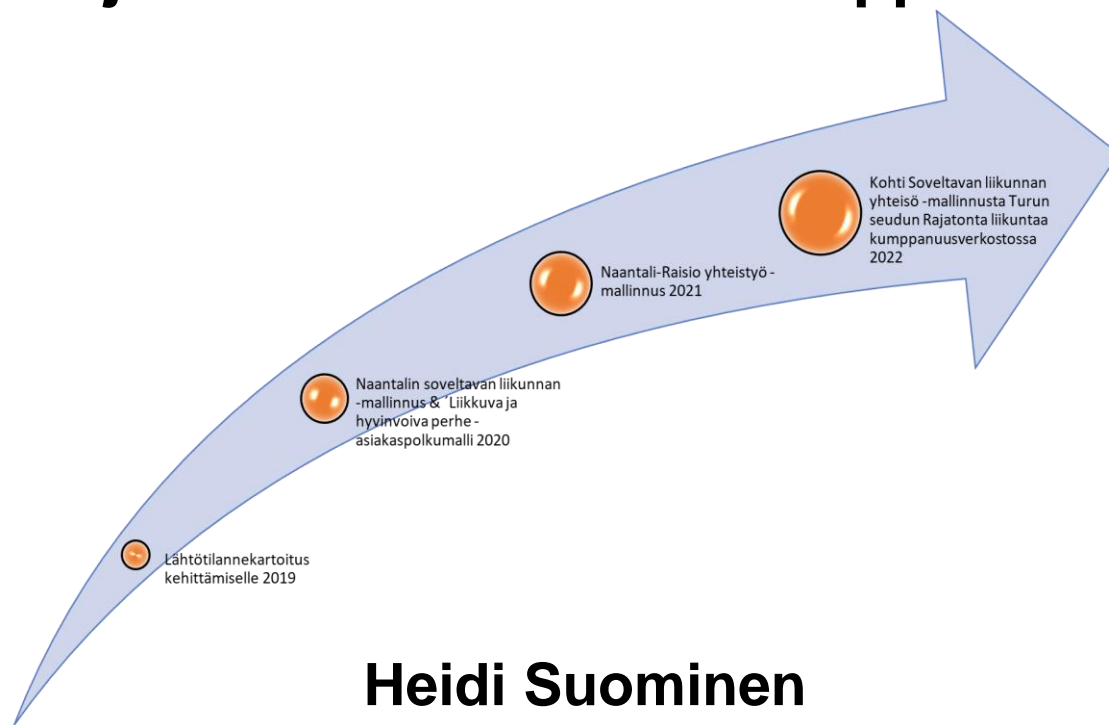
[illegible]

Lähtötilannekartoitus kehittämiselle 2019

Naantalin soveltavan liikunnan -mallinnus & 'Liikkuva ja hyvinvoiva perhe -asiakaspolkumalli 2020

Naantali-Raisio yhteistyö -mallinnus 2021

Kohti Soveltavan liikunnan yhteisö -mallinnusta Turun seudun Rajatonta liikuntaa kumppanuusverkostossa 2022

Heidi Suominen